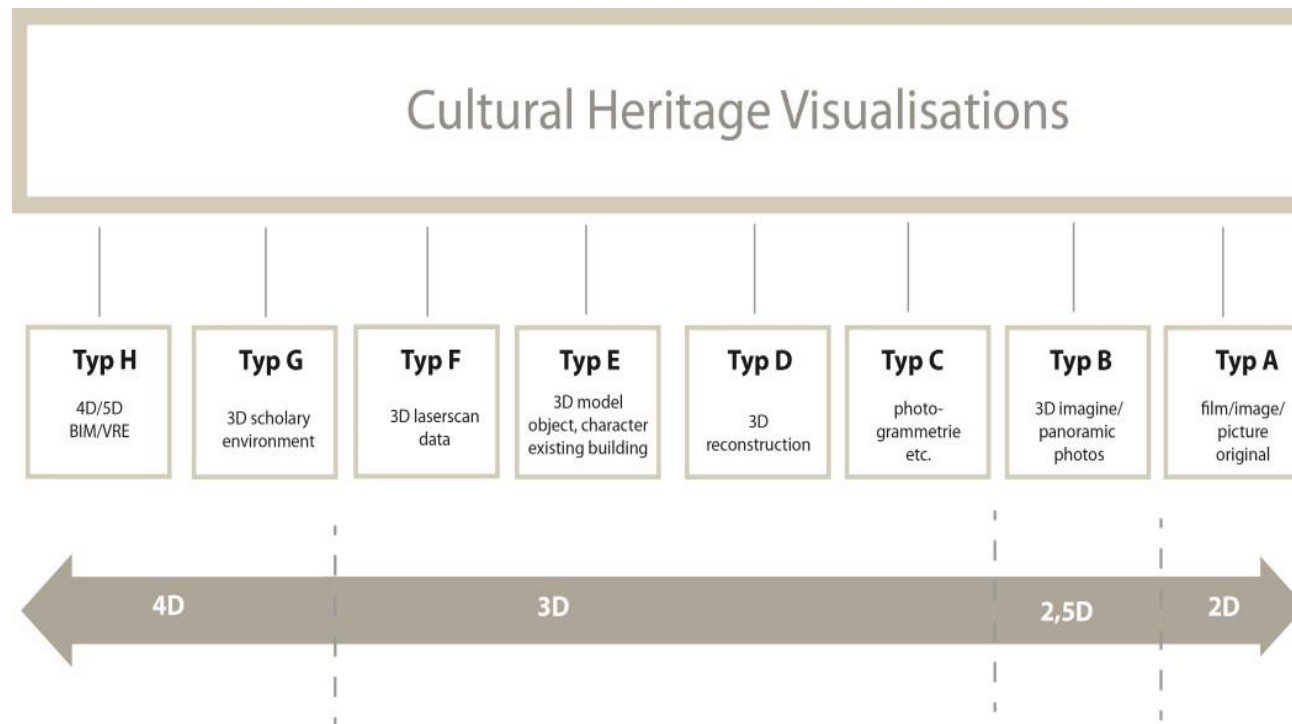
Cultural Heritage Visualisations

Typ H
4D/5D BIM/VRE

Typ G
3D scholary environment

Typ F
3D laserscan data

Typ E
3D model object, character existing building

Typ D
3D reconstruction

Typ C
photogrammetrie etc.

Typ B
3D imagine/ panoramic photos

Typ A
film/image/ picture original

4D

3D

2,5D

2D